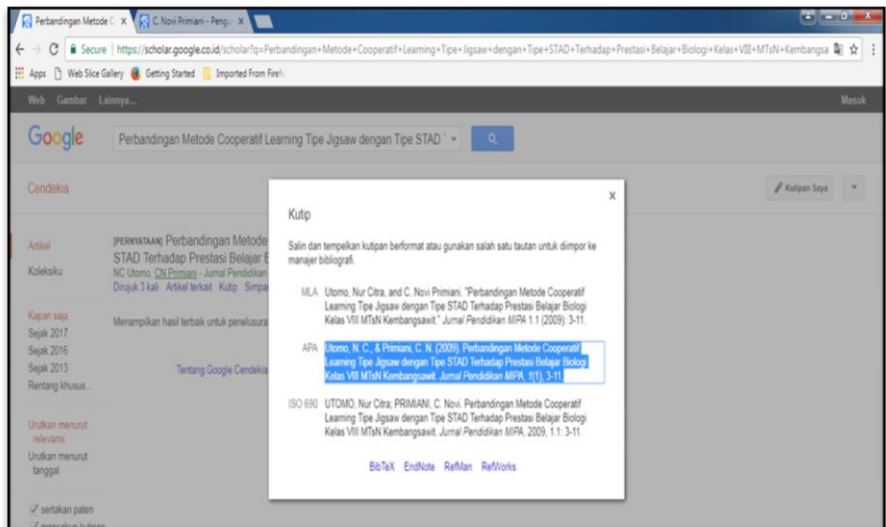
Perbandingan Metode C X | C.Novi Primiani - Peng X

Secure | https://scholar.google.co.id/scholar?q=Perbandingan+Metode+Cooperatif+Learning+Tipe+Jigsaw+dengan+Tipe+STAD+Terhadap+Prestasi+Belajar+Biologi+Kelas+VIII+MTsN+Kembangsa

Apps | Web Slice Gallery | Getting Started | Imported From Firefox

Web Gambar Lainnya...

Masuk

Google

Perbandingan Metode Cooperatif Learning Tipe Jigsaw dengan Tipe STAD T

Cendekia

Kutipan Saya

Artikel

Koleksiku

[PERNYATAAN] Perbandingan Metode STAD Terhadap Prestasi Belajar

NC Utomo, CN Primiani - Jurnal Pendidikan

Dirujuk 3 kali Artikel terkait Kutip Simpan

Kapan saja

Sejak 2017

Sejak 2016

Sejak 2013

Rentang khusus...

Menampilkan hasil terbaik untuk penelusuran

Tentang Google Cendekia

Urutkan menurut relevansi

Urutkan menurut tanggal

sertakan paten

Kutip

Salin dan tempelkan kutipan berformat atau gunakan salah satu tautan untuk diimpor ke manajer bibliografi.

MLA Utomo, Nur Citra, and C. Novi Primiani. "Perbandingan Metode Cooperatif Learning Tipe Jigsaw dengan Tipe STAD Terhadap Prestasi Belajar Biologi Kelas VIII MTsN Kembangsawit." Jurnal Pendidikan MIPA 1.1 (2009): 3-11.

APA Utomo, N. C., & Primiani, C. N. (2009). Perbandingan Metode Cooperatif Learning Tipe Jigsaw dengan Tipe STAD Terhadap Prestasi Belajar Biologi Kelas VIII MTsN Kembangsawit. Jurnal Pendidikan MIPA, 1(1), 3-11.

ISO 690 UTOMO, Nur Citra; PRIMIANI, C. Novi. Perbandingan Metode Cooperatif Learning Tipe Jigsaw dengan Tipe STAD Terhadap Prestasi Belajar Biologi Kelas VIII MTsN Kembangsawit. Jurnal Pendidikan MIPA, 2009, 1.1: 3-11.

BibTeX EndNote RefMan RefWorks

x